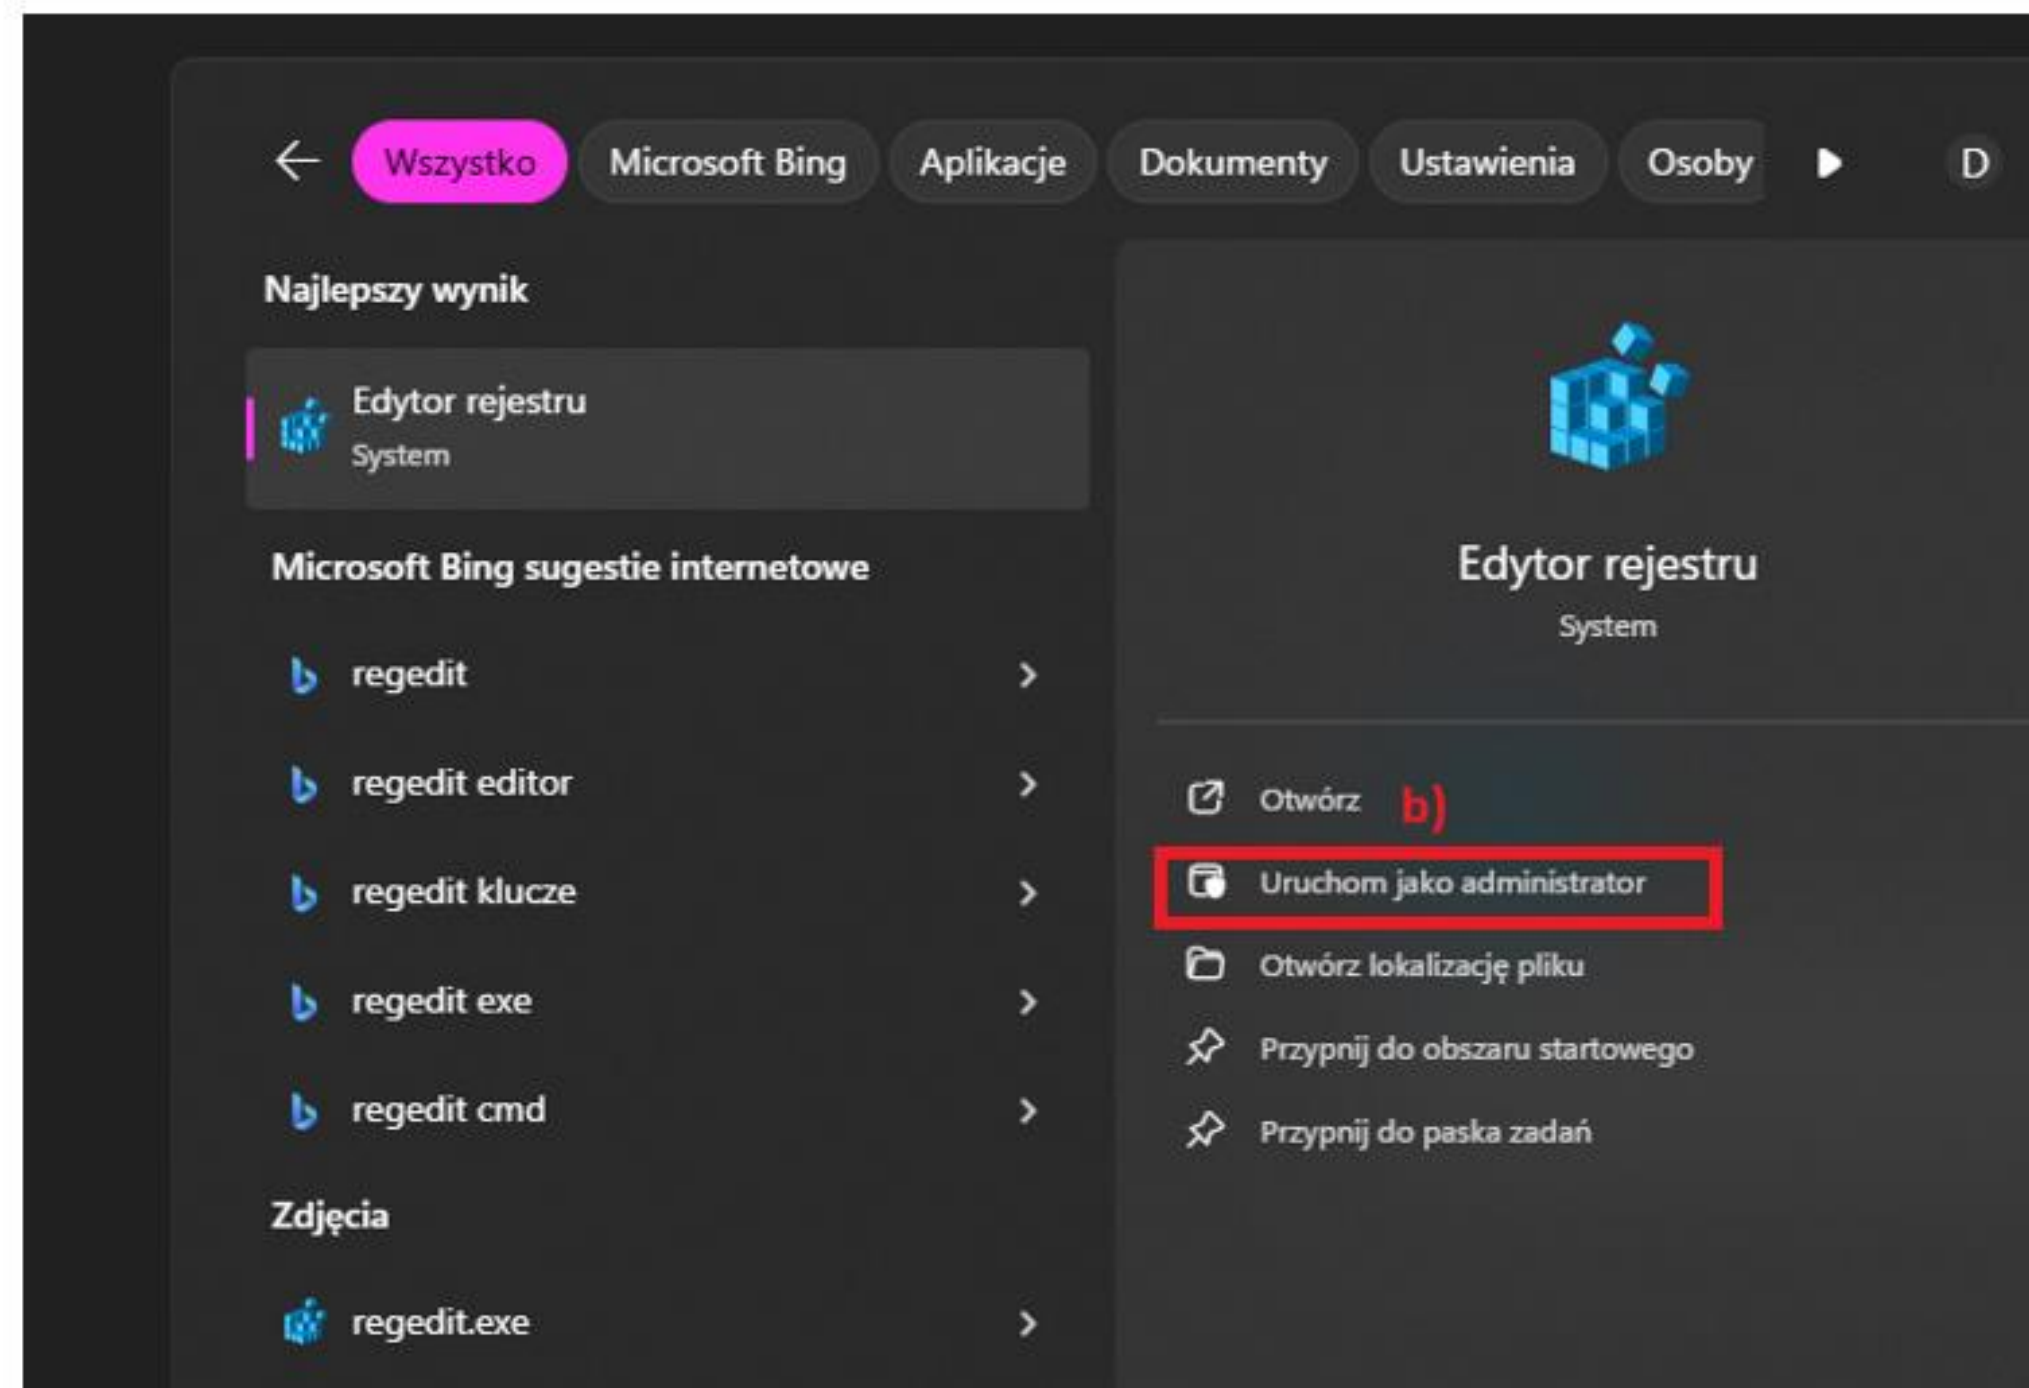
Wszystko Microsoft Bing Aplikacje Dokumenty Ustawienia Osoby D

Najlepszy wynik

Edytor rejestru
System

Microsoft Bing sugestie internetowe

regedit

regedit editor

regedit klucze

regedit exe

regedit cmd

Zdjęcia

regedit.exe

Edytor rejestru
System

Otwórz b)

Uruchom jako administrator

Otwórz lokalizację pliku

Przypnij do obszaru startowego

Przypnij do paska zadań